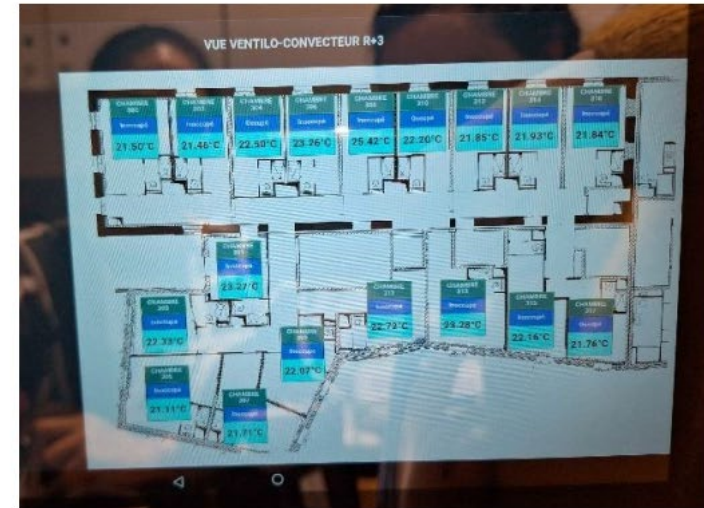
VUE VENTILO-CONVECTEUR R+3

CHAMBRE 300
Inoccupé
21.50°C

CHAMBRE 302
Inoccupé
21.46°C

CHAMBRE 304
Occupé
22.50°C

CHAMBRE 306
Inoccupé
23.26°C

CHAMBRE 308
Inoccupé
25.42°C

CHAMBRE 310
Occupé
22.20°C

CHAMBRE 312
Inoccupé
21.85°C

CHAMBRE 314
Inoccupé
21.93°C

CHAMBRE 316
Inoccupé
21.84°C

CHAMBRE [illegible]
Inoccupé
23.27°C

CHAMBRE 303
Inoccupé
22.33°C

CHAMBRE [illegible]
Inoccupé
22.07°C

CHAMBRE 311
Inoccupé
22.73°C

CHAMBRE 313
Inoccupé
23.28°C

CHAMBRE 315
Inoccupé
22.16°C

CHAMBRE 317
Inoccupé
21.76°C

CHAMBRE 305
Inoccupé
21.11°C

CHAMBRE 307
Inoccupé
21.71°C